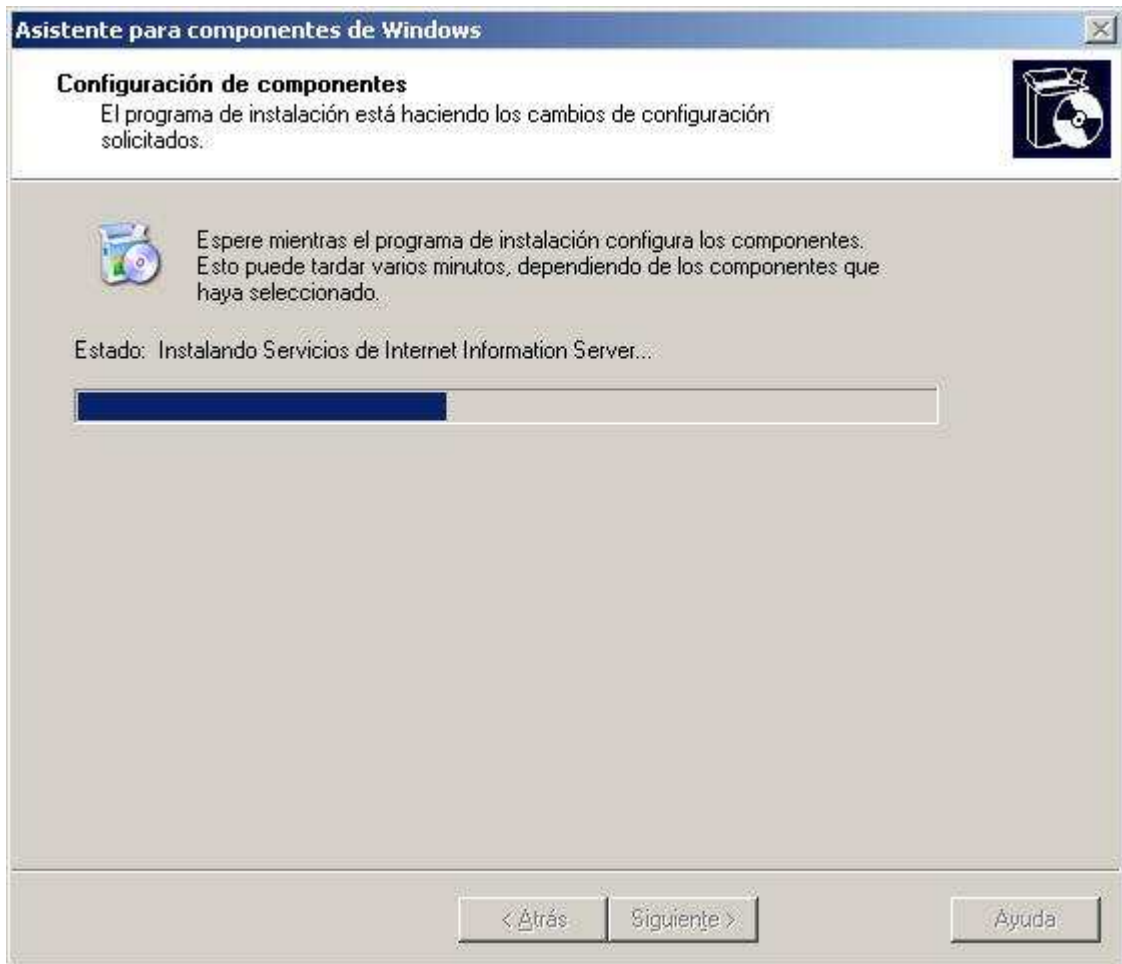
Asistente para componentes de Windows

Configuración de componentes
El programa de instalación está haciendo los cambios de configuración solicitados.

Espere mientras el programa de instalación configura los componentes. Esto puede tardar varios minutos, dependiendo de los componentes que haya seleccionado.

Estado: Instalando Servicios de Internet Information Server...

< Atrás    Siguiente >    Ayuda